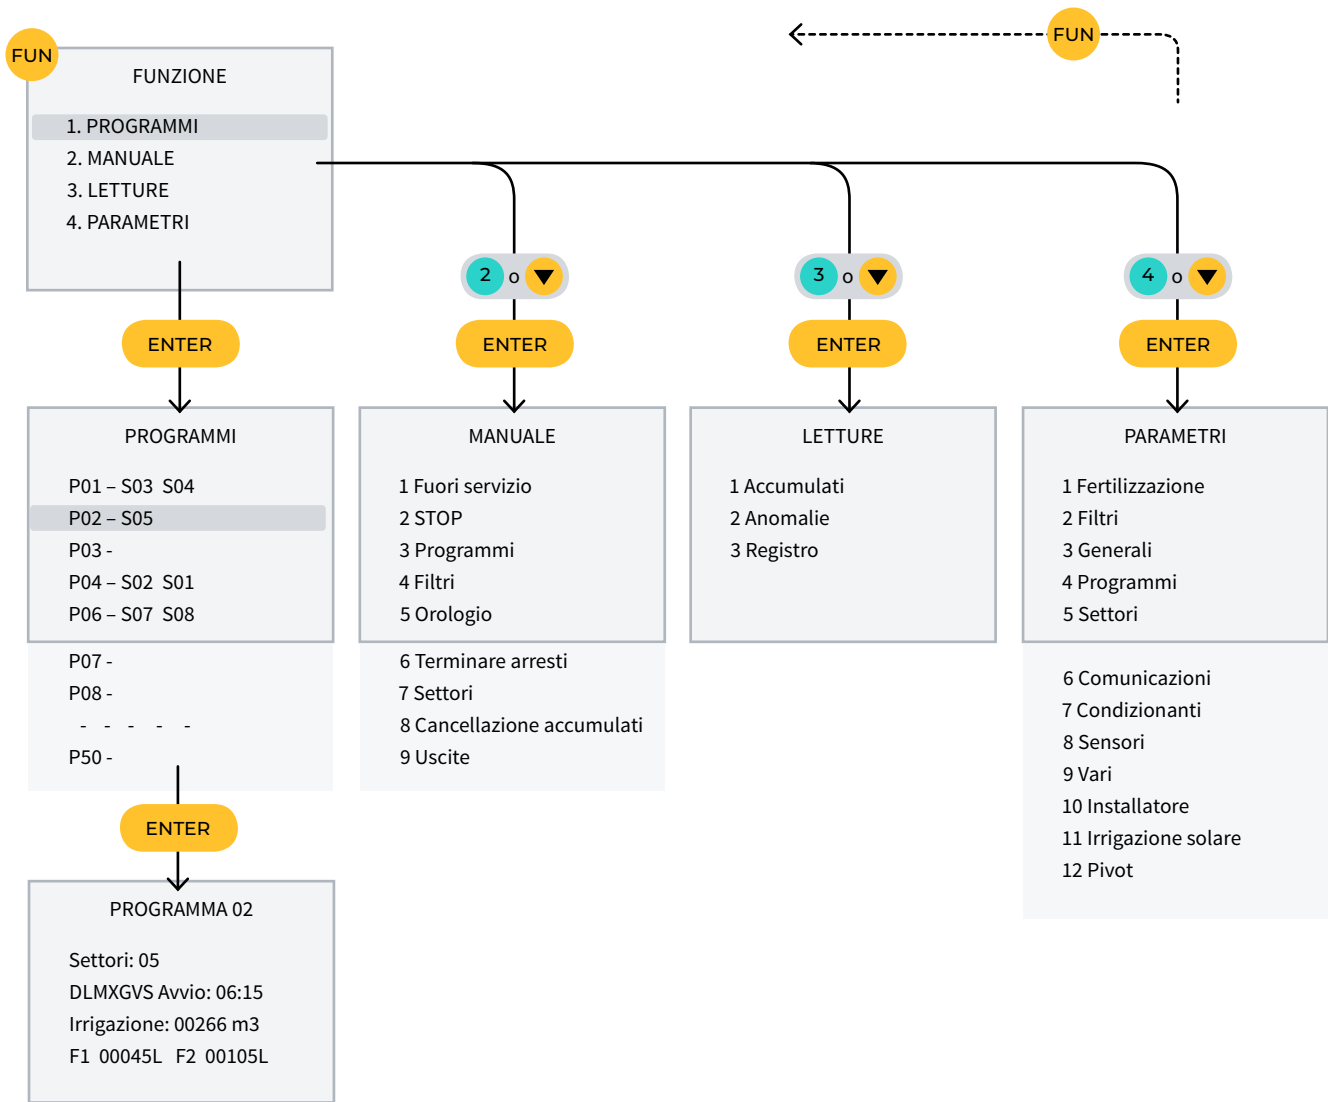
FUN

FUN

FUNZIONE

1. PROGRAMMI
2. MANUALE
3. LETTURE
4. PARAMETRI

2 o

3 o

4 o

ENTER

ENTER

ENTER

ENTER

PROGRAMMI

P01 – S03 S04
P02 – S05
P03 -
P04 – S02 S01
P06 – S07 S08
P07 -
P08 -
- - - - -
P50 -

MANUALE

1 Fuori servizio
2 STOP
3 Programmi
4 Filtri
5 Orologio
6 Terminare arresti
7 Settori
8 Cancellazione accumulati
9 Uscite

LETTURE

1 Accumulati
2 Anomalie
3 Registro

PARAMETRI

1 Fertilizzazione
2 Filtri
3 Generali
4 Programmi
5 Settori
6 Comunicazioni
7 Condizionanti
8 Sensori
9 Vari
10 Installatore
11 Irrigazione solare
12 Pivot

ENTER

PROGRAMMA 02

Settori: 05
DLMXGVS Avvio: 06:15
Irrigazione: 00266 m3
F1 00045L F2 00105L